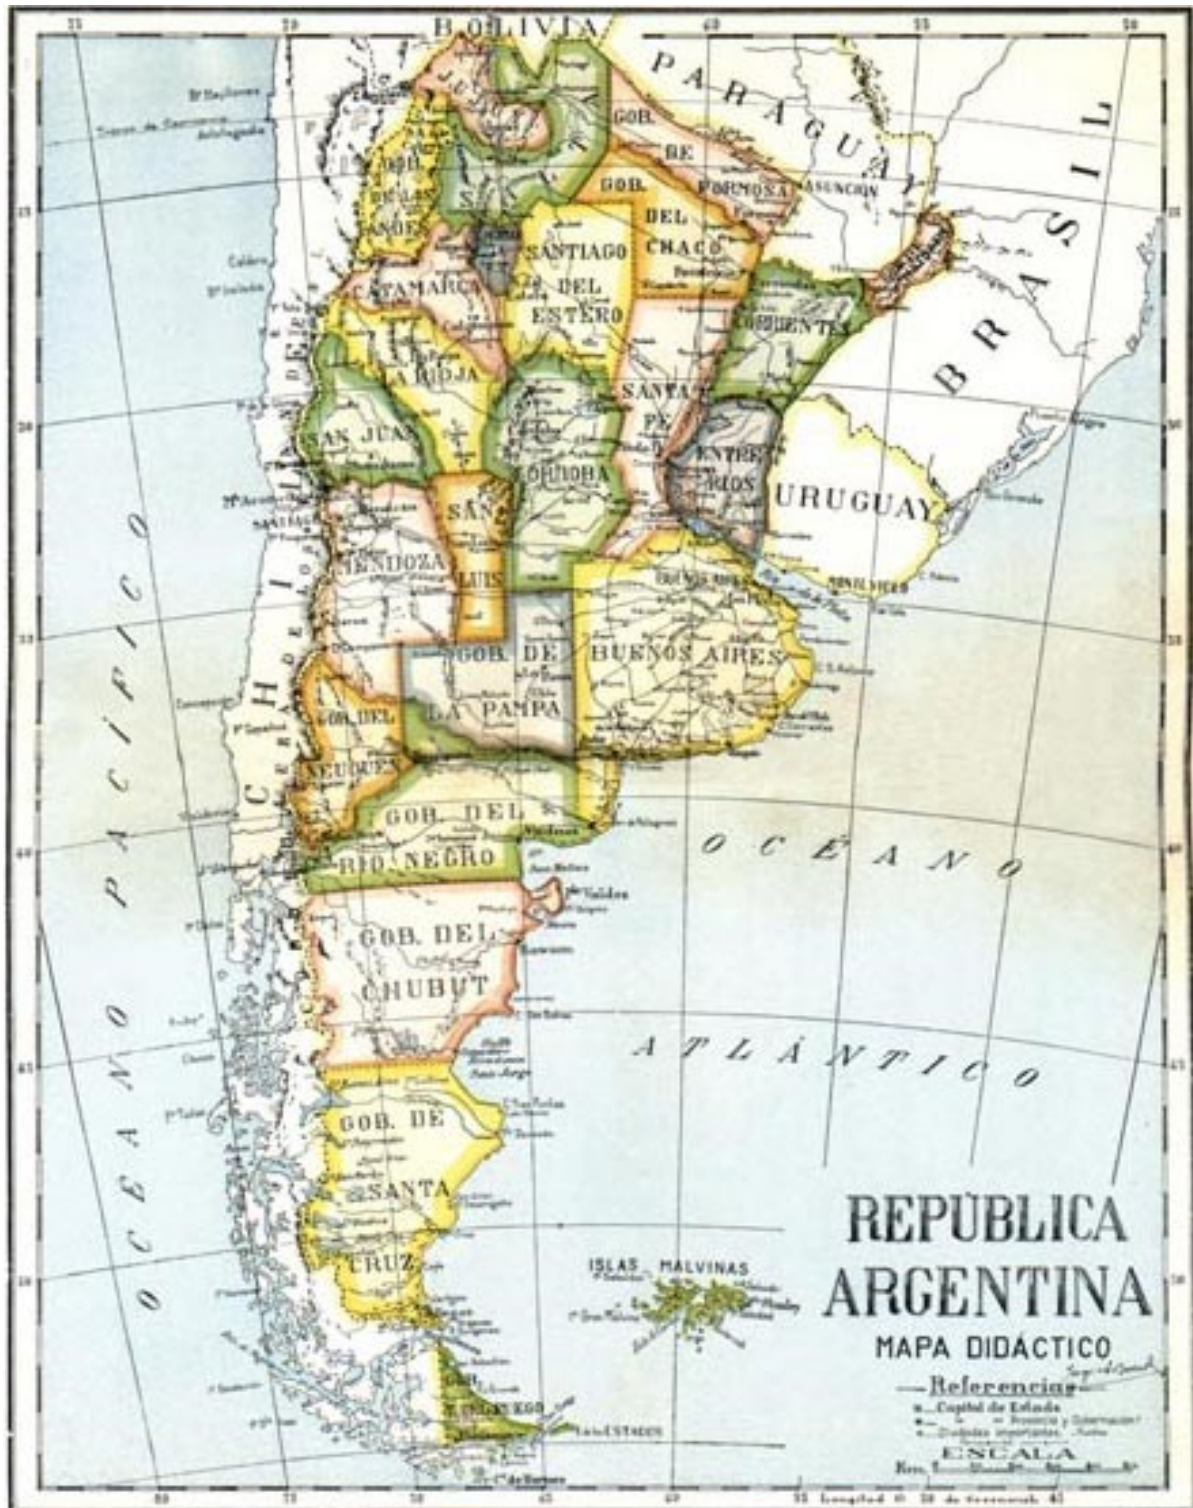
BOLIVIA

PARAGUAY

BRASIL

GOB. DE FORMOSA

ASUNCION

GOB. DEL CHACO

GOB. DE LOS ANDES

JUJUY

SALTA

TUCUMAN

CATAMARCA

SANTIAGO DEL ESTERO

CORRIENTES

LA RIOJA

SANTA FE

SAN JUAN

CORDOBA

ENTRE RIOS

URUGUAY

SAN LUIS

MENDOZA

BUENOS AIRES

GOB. DE LA PAMPA

GOB. DEL NEUQUEN

GOB. DEL RIO NEGRO

CHILE

OCEANO PACIFICO

OCEANO

GOB. DEL CHUBUT

ATLANTICO

GOB. DE SANTA CRUZ

ISLAS MALVINAS

T. DEL FUEGO

I. de los ESTADOS

REPÚBLICA ARGENTINA

MAPA DIDÁCTICO

Referencias

Capital de Estado

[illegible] Provincia y Gobernación

Ciudades importantes

ESCALA

Longitud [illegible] de Greenwich

BOLIVIA